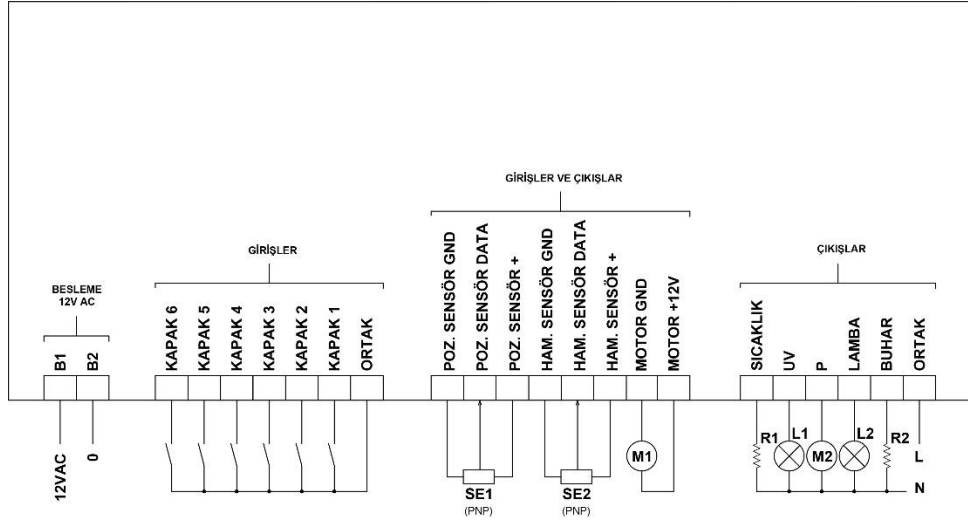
GİRİŞLER VE ÇIKIŞLAR

GİRİŞLER

ÇIKIŞLAR

BESLEME
12V AC

B1
B2

KAPAK 6
KAPAK 5
KAPAK 4
KAPAK 3
KAPAK 2
KAPAK 1
ORTAK

POZ. SENSÖR GND
POZ. SENSÖR DATA
POZ. SENSÖR +
HAM. SENSÖR GND
HAM. SENSÖR DATA
HAM. SENSÖR +
MOTOR GND
MOTOR +12V

SICAKLIK
UV
P
LAMBA
BUHAR
ORTAK

12VAC
0

SE1
(PNP)

SE2
(PNP)

M1

R1
L1
M2
L2
R2
L
N